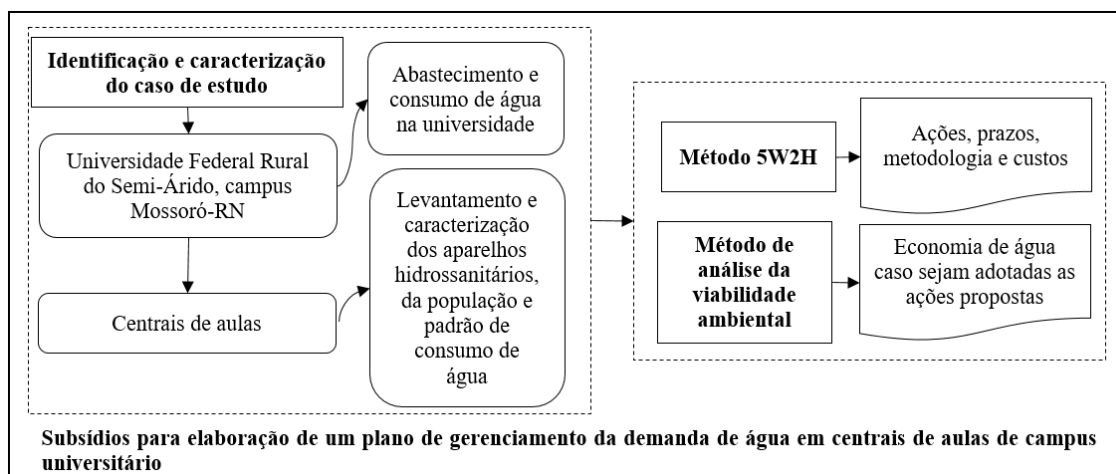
Identificação e caracterização do caso de estudo

Abastecimento e consumo de água na universidade

Universidade Federal Rural do Semi-Árido, campus Mossoró-RN

Levantamento e caracterização dos aparelhos hidrossanitários, da população e padrão de consumo de água

Centrais de aulas

Método 5W2H

Ações, prazos, metodologia e custos

Método de análise da viabilidade ambiental

Economia de água caso sejam adotadas as ações propostas

Subsídios para elaboração de um plano de gerenciamento da demanda de água em centrais de aulas de campus universitário